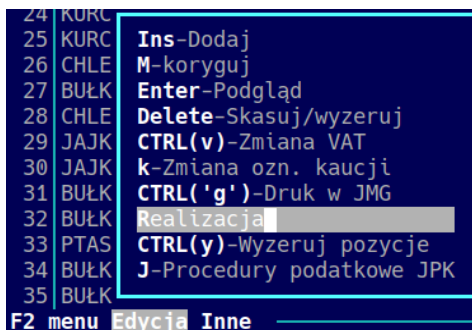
24 KURC
25 KURC
26 CHLE
27 BUŁK
28 CHLE
29 JAJK
30 JAJK
31 BUŁK
32 BUŁK
33 PTAS
34 BUŁK
35 BUŁK

Ins-Dodaj
M-koryguj
Enter-Podgląd
Delete-Skasuj/wyzeruj
CTRL(v)-Zmiana VAT
k-Zmiana ozn. kaucji
CTRL('g')-Druk w JMG
Realizacja
CTRL(y)-Wyzeruj pozycje
J-Procedury podatkowe JPK

F2 menu Edycja Inne